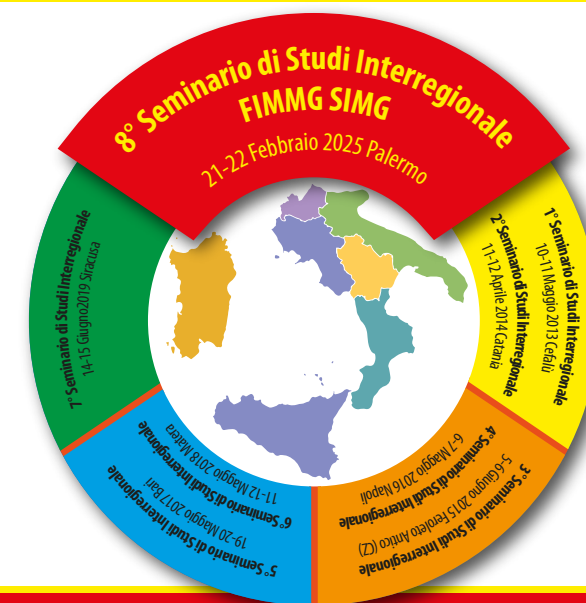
8° Seminario di Studi Interregionale
FIMMG SIMG
21-22 Febbraio 2025 Palermo

1° Seminario di Studi Interregionale
10-11 Maggio 2013 Cefalù

2° Seminario di Studi Interregionale
11-12 Aprile 2014 Catania

3° Seminario di Studi Interregionale
5-6 Giugno 2015 Feroleto Antico (CZ)

4° Seminario di Studi Interregionale
6-7 Maggio 2016 Napoli

5° Seminario di Studi Interregionale
19-20 Maggio 2017 Bari

6° Seminario di Studi Interregionale
11-12 Maggio 2018 Matera

7° Seminario di Studi Interregionale
14-15 Giugno2019 Siracusa